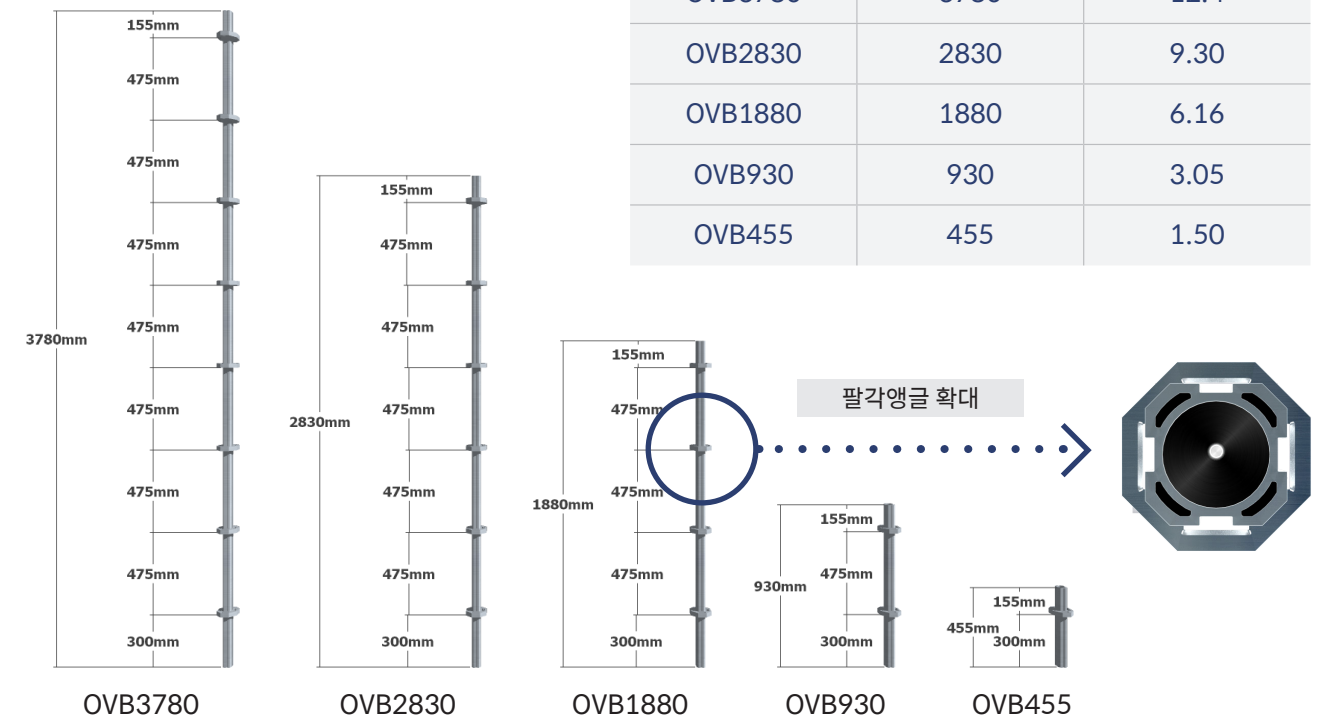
| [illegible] | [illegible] | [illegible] |
|---|---|---|
| OVB2830 | 2830 | 9.30 |
| OVB1880 | 1880 | 6.16 |
| OVB930 | 930 | 3.05 |
| OVB455 | 455 | 1.50 |

3780mm
155mm
475mm
475mm
475mm
475mm
475mm
475mm
475mm
300mm
OVB3780

2830mm
155mm
475mm
475mm
475mm
475mm
475mm
300mm
OVB2830

1880mm
155mm
475mm
475mm
475mm
300mm
OVB1880

930mm
155mm
475mm
300mm
OVB930

455mm
155mm
300mm
OVB455

팔각앵글 확대